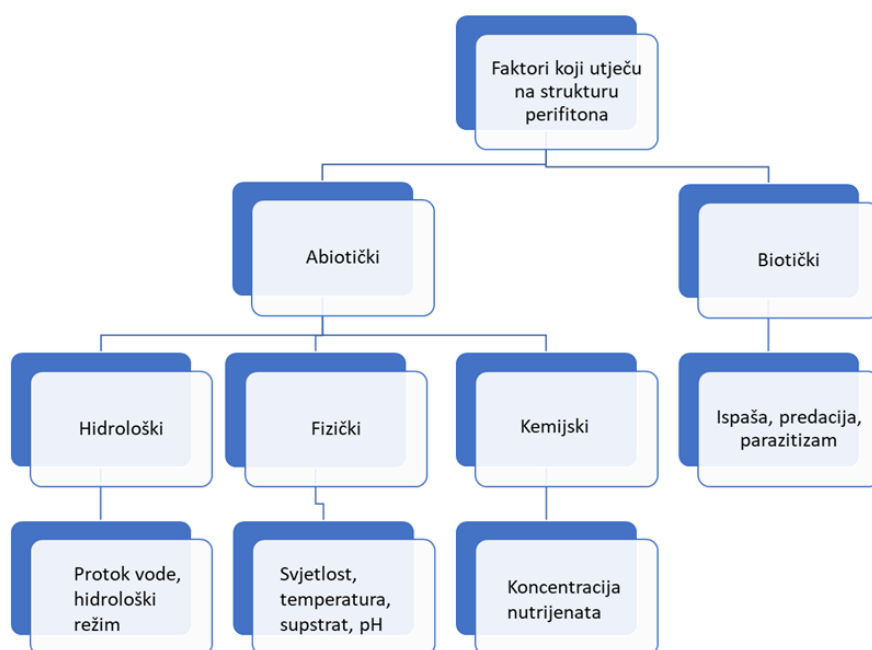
Faktori koji utječu na strukturu perifitona

Abiotički

Biotički

Hidrološki

Fizički

Kemijski

Ispaša, predacija, parazitizam

Protok vode, hidrološki režim

Svjetlost, temperatura, supstrat, pH

Koncentracija nutrijenata